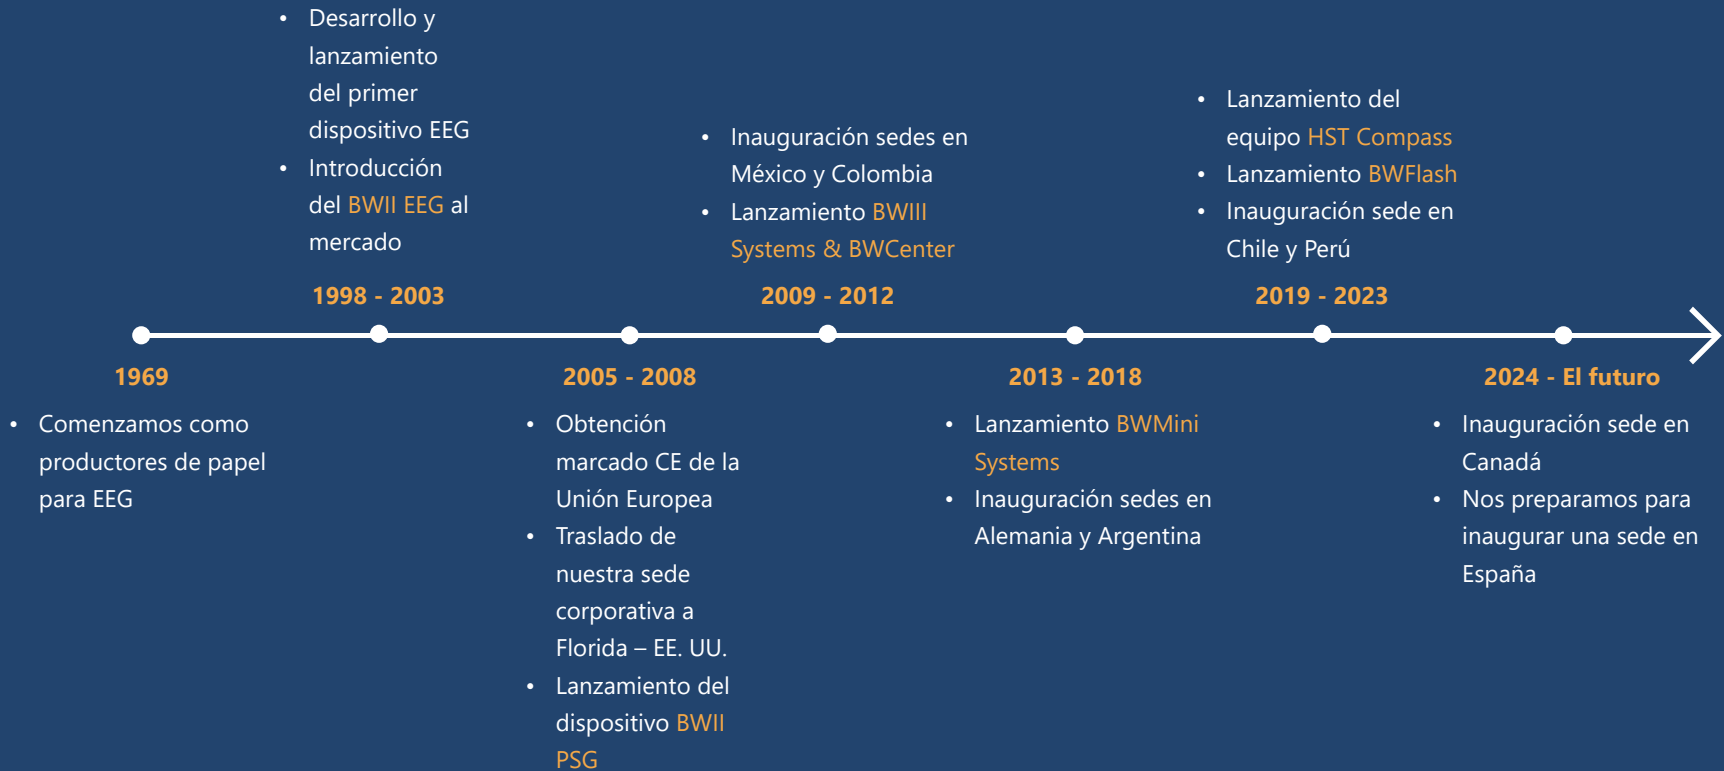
- Desarrollo y lanzamiento del primer dispositivo EEG
- Introducción del BWII EEG al mercado

1998 - 2003

- Inauguración sedes en México y Colombia
- Lanzamiento BWIII Systems & BWCenter

2009 - 2012

- Lanzamiento del equipo HST Compass
- Lanzamiento BWFlash
- Inauguración sede en Chile y Perú

2019 - 2023

1969

- Comenzamos como productores de papel para EEG

2005 - 2008

- Obtención marcado CE de la Unión Europea
- Traslado de nuestra sede corporativa a Florida – EE. UU.
- Lanzamiento del dispositivo BWII PSG

2013 - 2018

- Lanzamiento BWMini Systems
- Inauguración sedes en Alemania y Argentina

2024 - El futuro

- Inauguración sede en Canadá
- Nos preparamos para inaugurar una sede en España